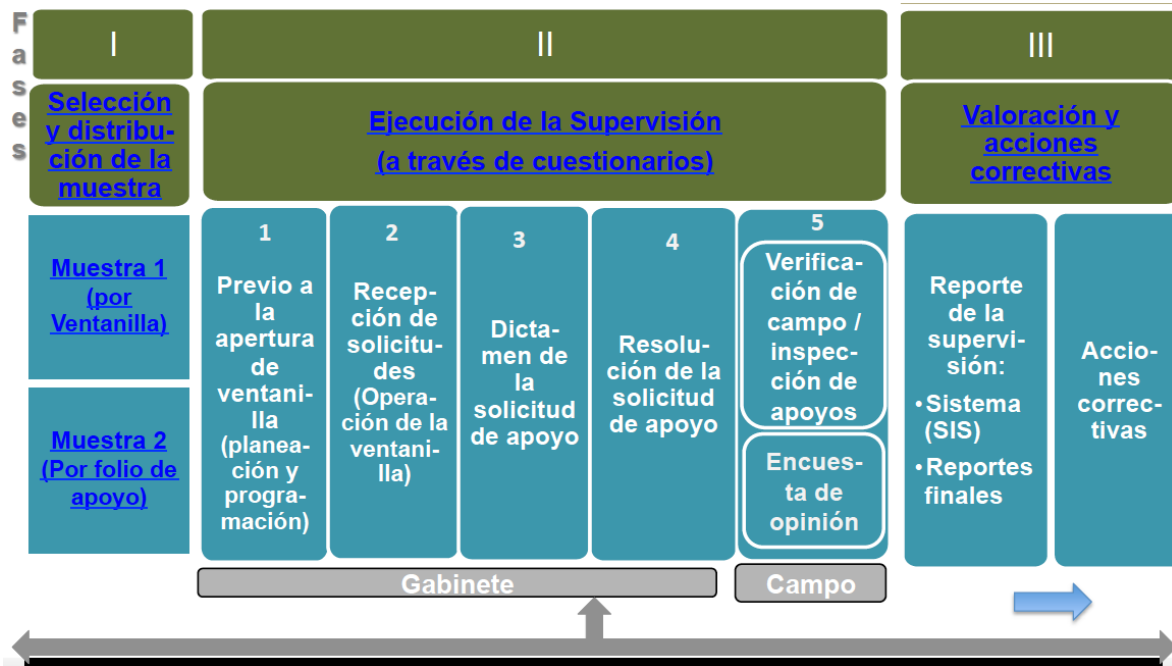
Fases

I

II

III

Selección y distribución de la muestra

Ejecución de la Supervisión (a través de cuestionarios)

Valoración y acciones correctivas

Muestra 1 (por Ventanilla)

Muestra 2 (Por folio de apoyo)

1 Previo a la apertura de ventanilla (planeación y programación)

2 Recepción de solicitudes (Operación de la ventanilla)

3 Dictamen de la solicitud de apoyo

4 Resolución de la solicitud de apoyo

5 Verificación de campo / inspección de apoyos

Encuesta de opinión

Reporte de la supervisión:
• Sistema (SIS)
• Reportes finales

Acciones correctivas

Gabinete

Campo